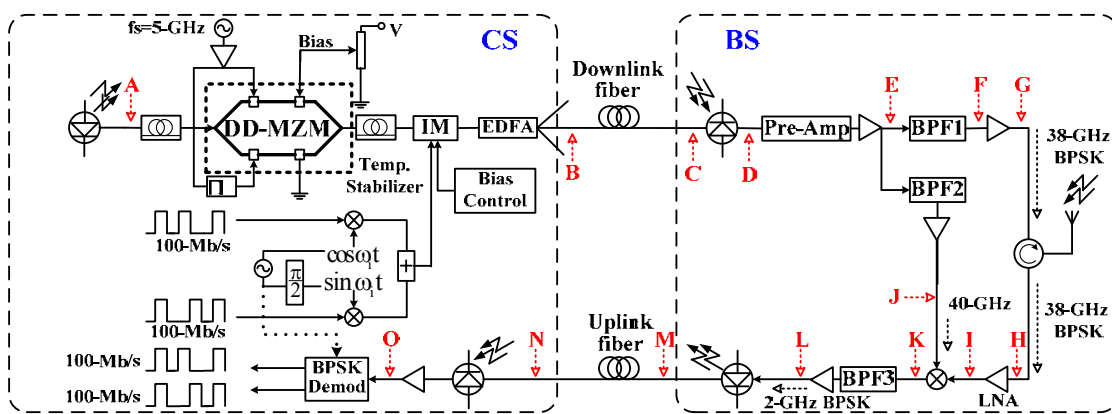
CS

BS

fs=5-GHz

Bias

V

A

DD-MZM

IM

EDFA

Downlink fiber

Temp. Stabilizer

Bias Control

B

C

D

Pre-Amp

E

BPF1

F

G

38-GHz BPSK

BPF2

100-Mb/s

$\cos\omega_1 t$

$\frac{\pi}{2}$

$\sin\omega_1 t$

+

100-Mb/s

J

40-GHz

38-GHz BPSK

100-Mb/s

100-Mb/s

BPSK Demod

O

N

Uplink fiber

M

L

K

I

H

BPF3

2-GHz BPSK

LNA